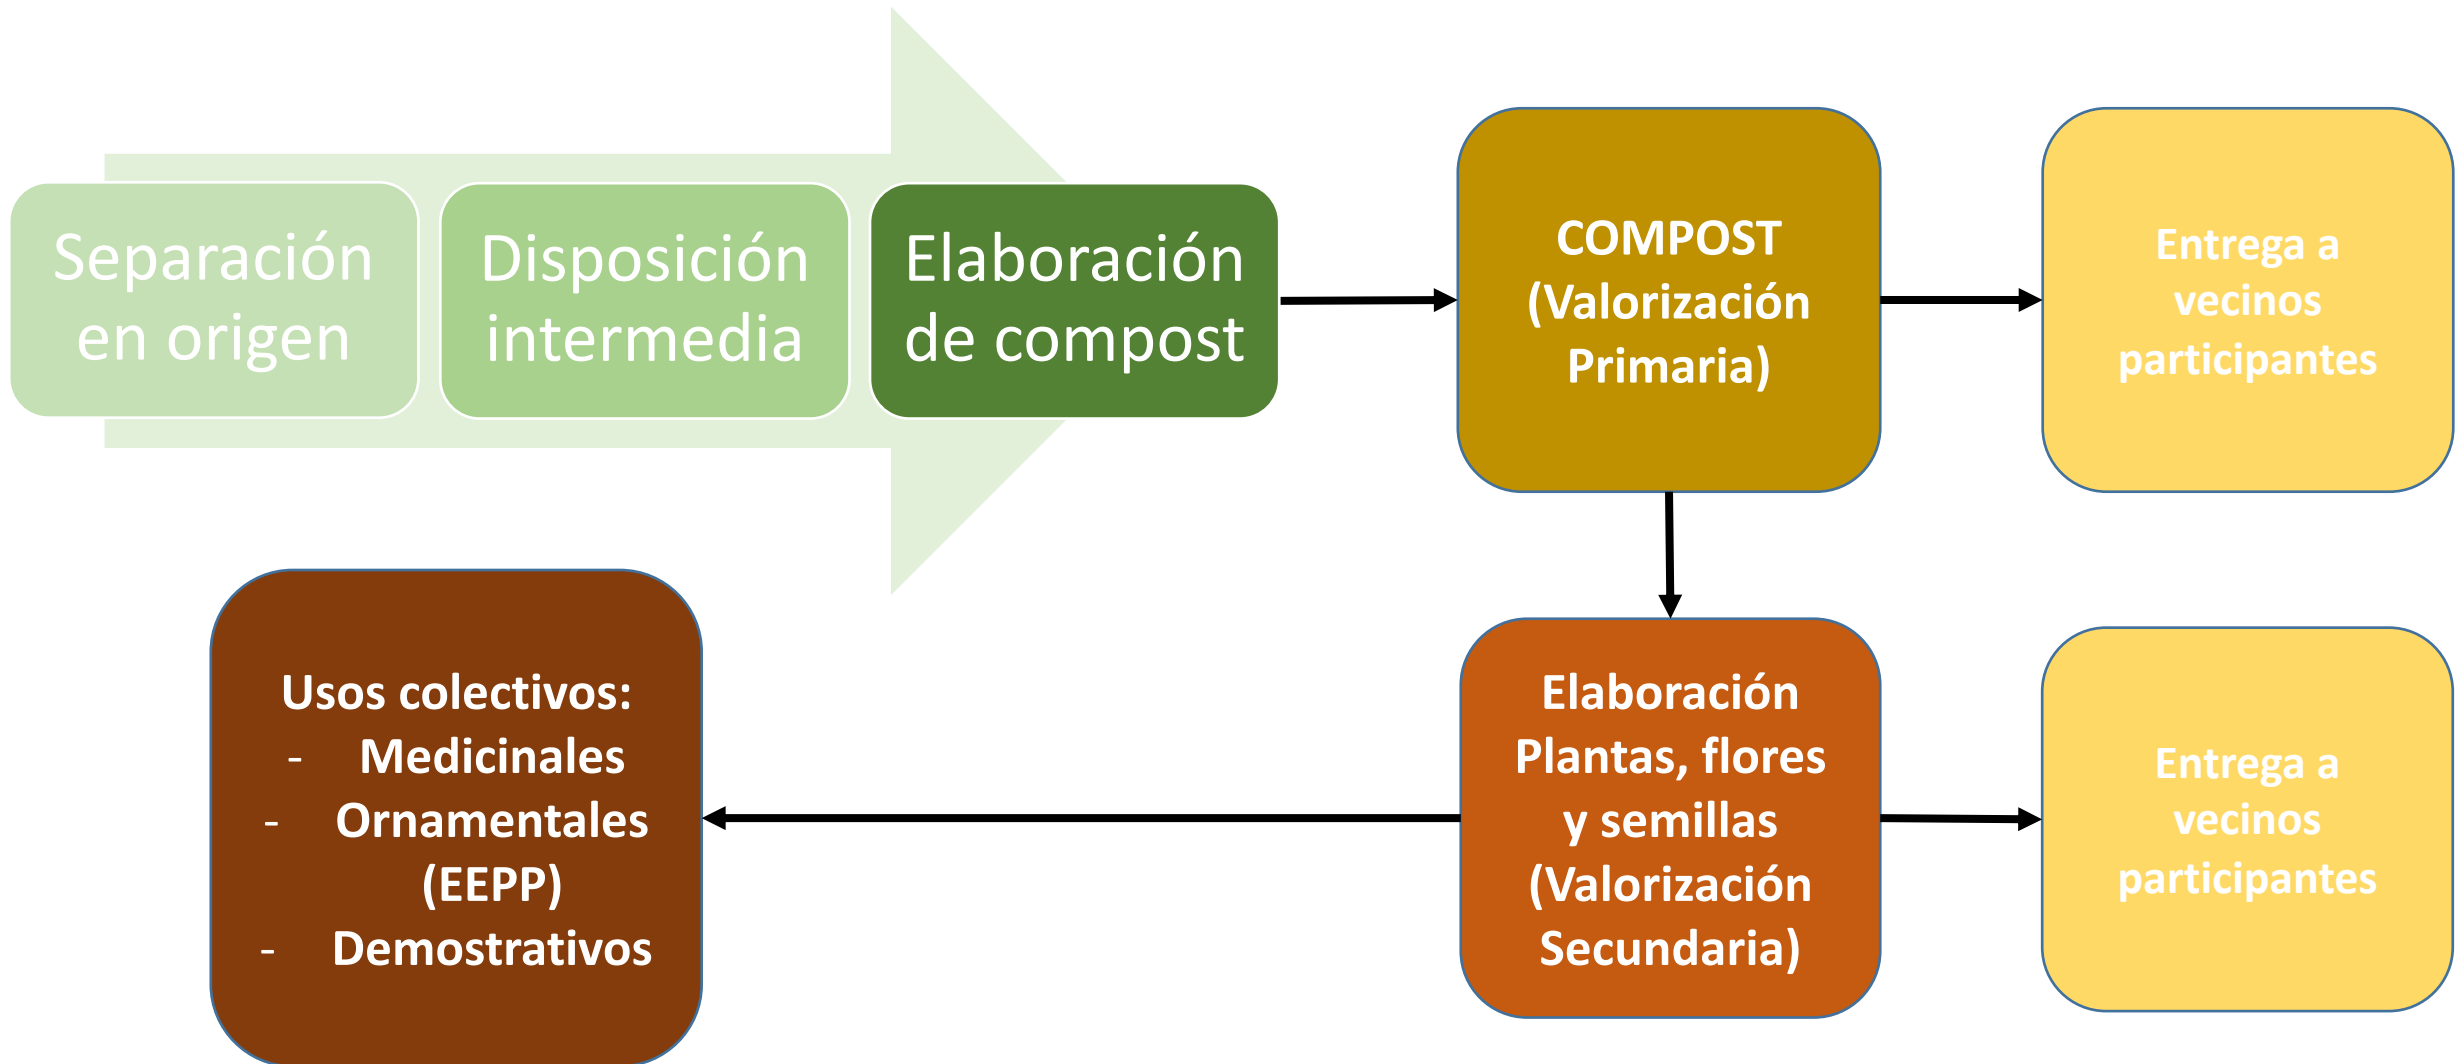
Separación en origen

Disposición intermedia

Elaboración de compost

COMPOST (Valorización Primaria)

Entrega a vecinos participantes

Usos colectivos:
- Medicinales
- Ornamentales (EEPP)
- Demostrativos

Elaboración Plantas, flores y semillas (Valorización Secundaria)

Entrega a vecinos participantes